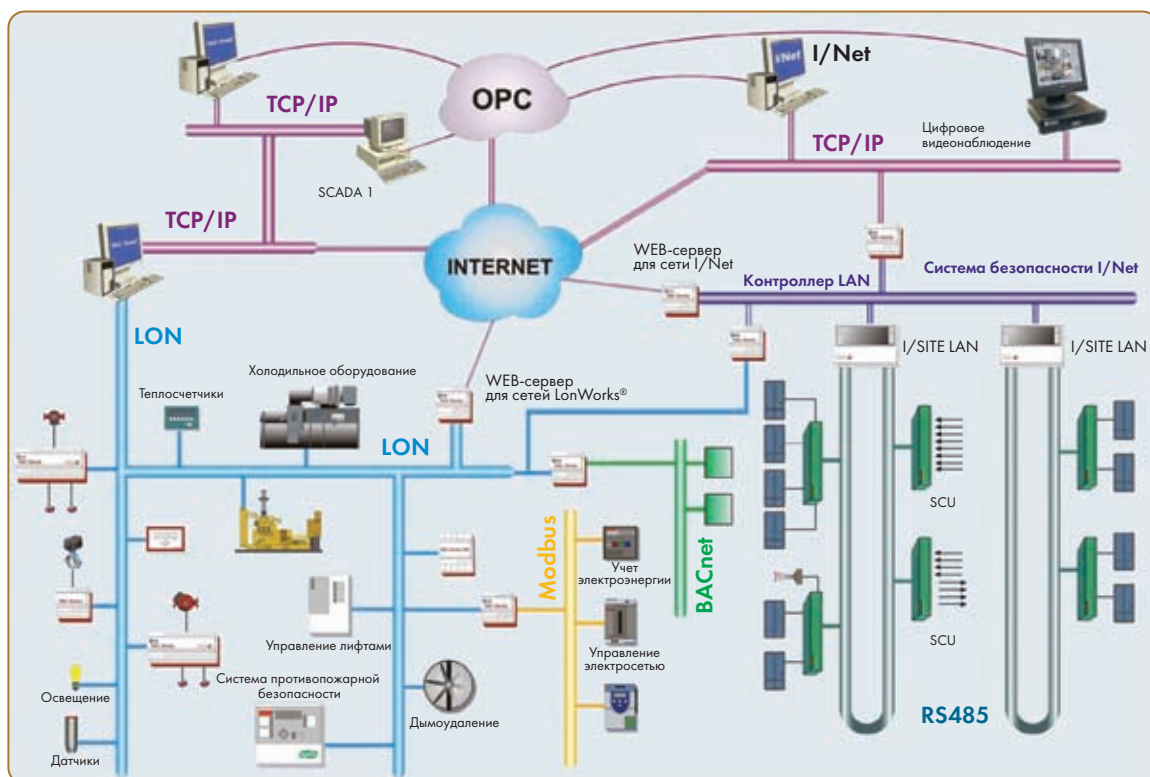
I/Net

OPC

TCP/IP

Цифровое видеонаблюдение

TCP/IP

SCADA 1

TCP/IP

INTERNET

WEB-сервер для сети I/Net

Контроллер LAN

Система безопасности I/Net

LON

I/SITE LAN

I/SITE LAN

Холодильное оборудование

Теплосчетчики

WEB-сервер для сетей LonWorks®

LON

SCU

Modbus

Учет электроэнергии

BACnet

Управление лифтами

Управление электросетью

SCU

Освещение

Система противопожарной безопасности

Дымоудаление

RS485

Датчики